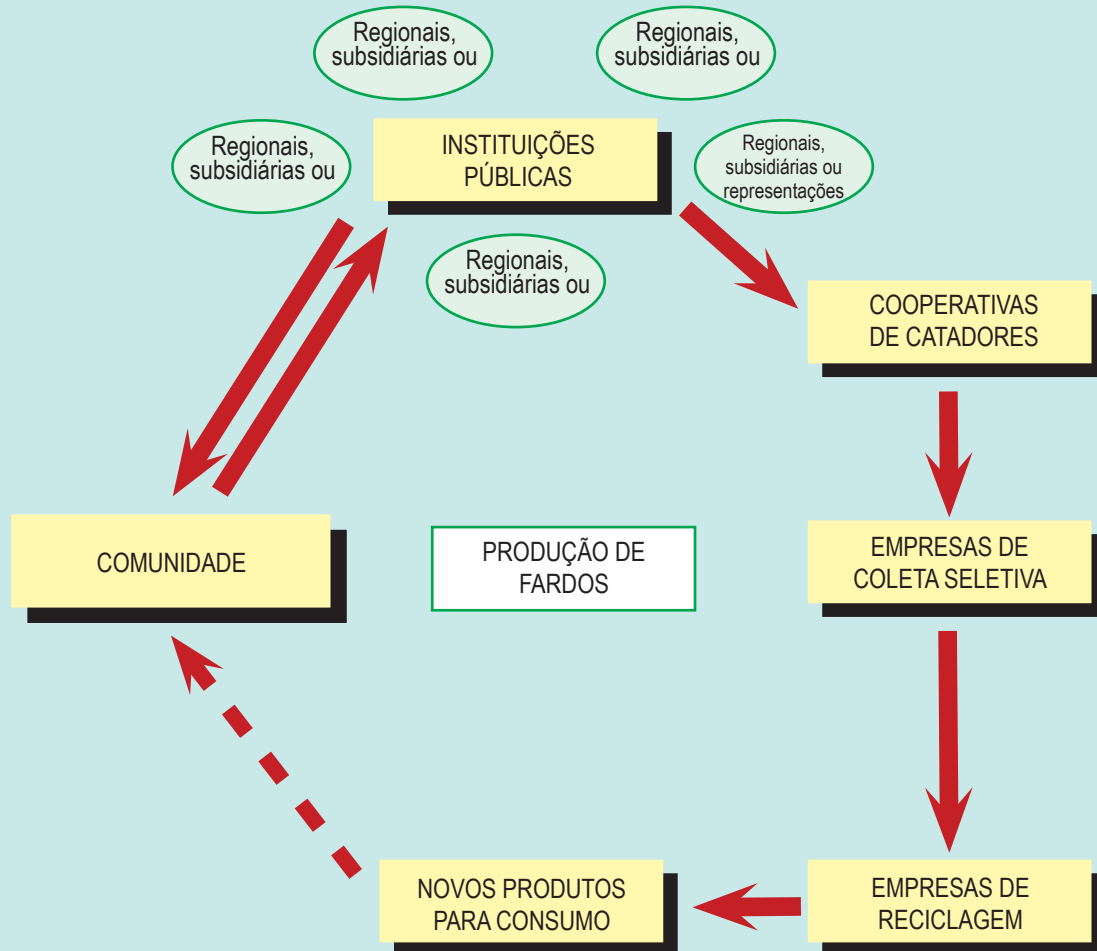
Regionais, subsidiárias ou

Regionais, subsidiárias ou

Regionais, subsidiárias ou

INSTITUIÇÕES PÚBLICAS

Regionais, subsidiárias ou representações

Regionais, subsidiárias ou

COOPERATIVAS DE CATADORES

COMUNIDADE

PRODUÇÃO DE FARDOS

EMPRESAS DE COLETA SELETIVA

NOVOS PRODUTOS PARA CONSUMO

EMPRESAS DE RECICLAGEM